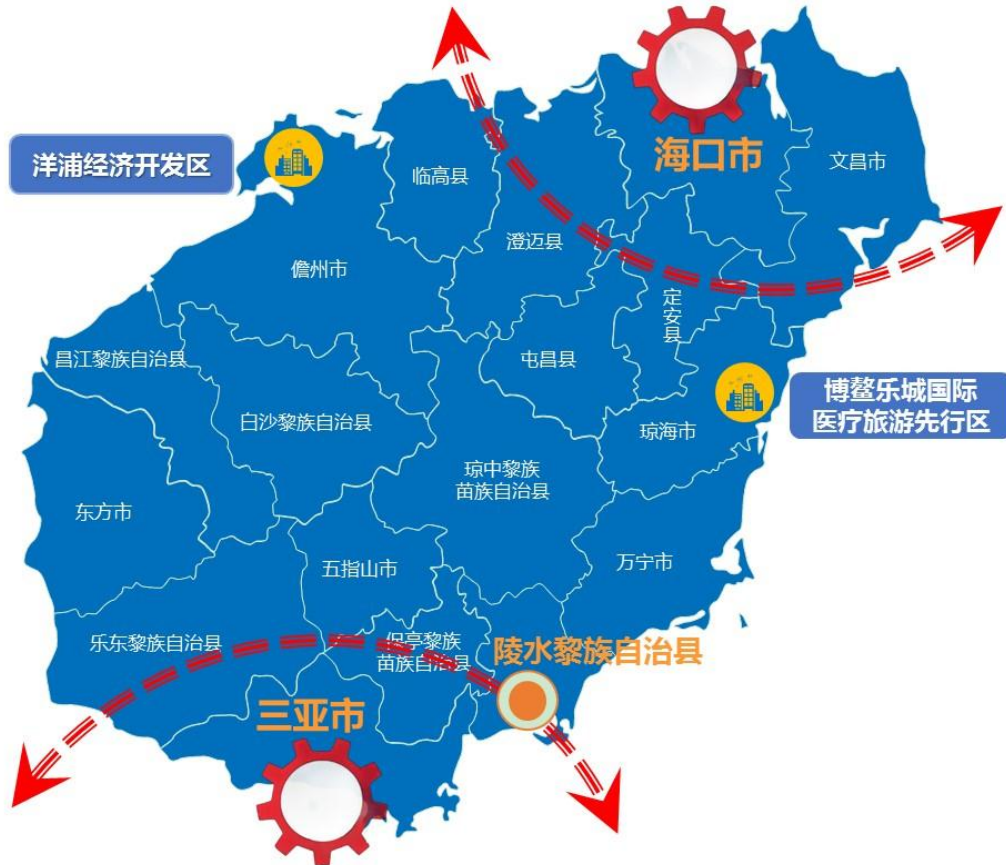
洋浦经济开发区

临高县

海口市

文昌市

澄迈县

儋州市

定安县

昌江黎族自治县

屯昌县

博鳌乐城国际医疗旅游先行区

白沙黎族自治县

琼海市

琼中黎族苗族自治县

东方市

万宁市

五指山市

乐东黎族自治县

保亭黎族苗族自治县

陵水黎族自治县

三亚市